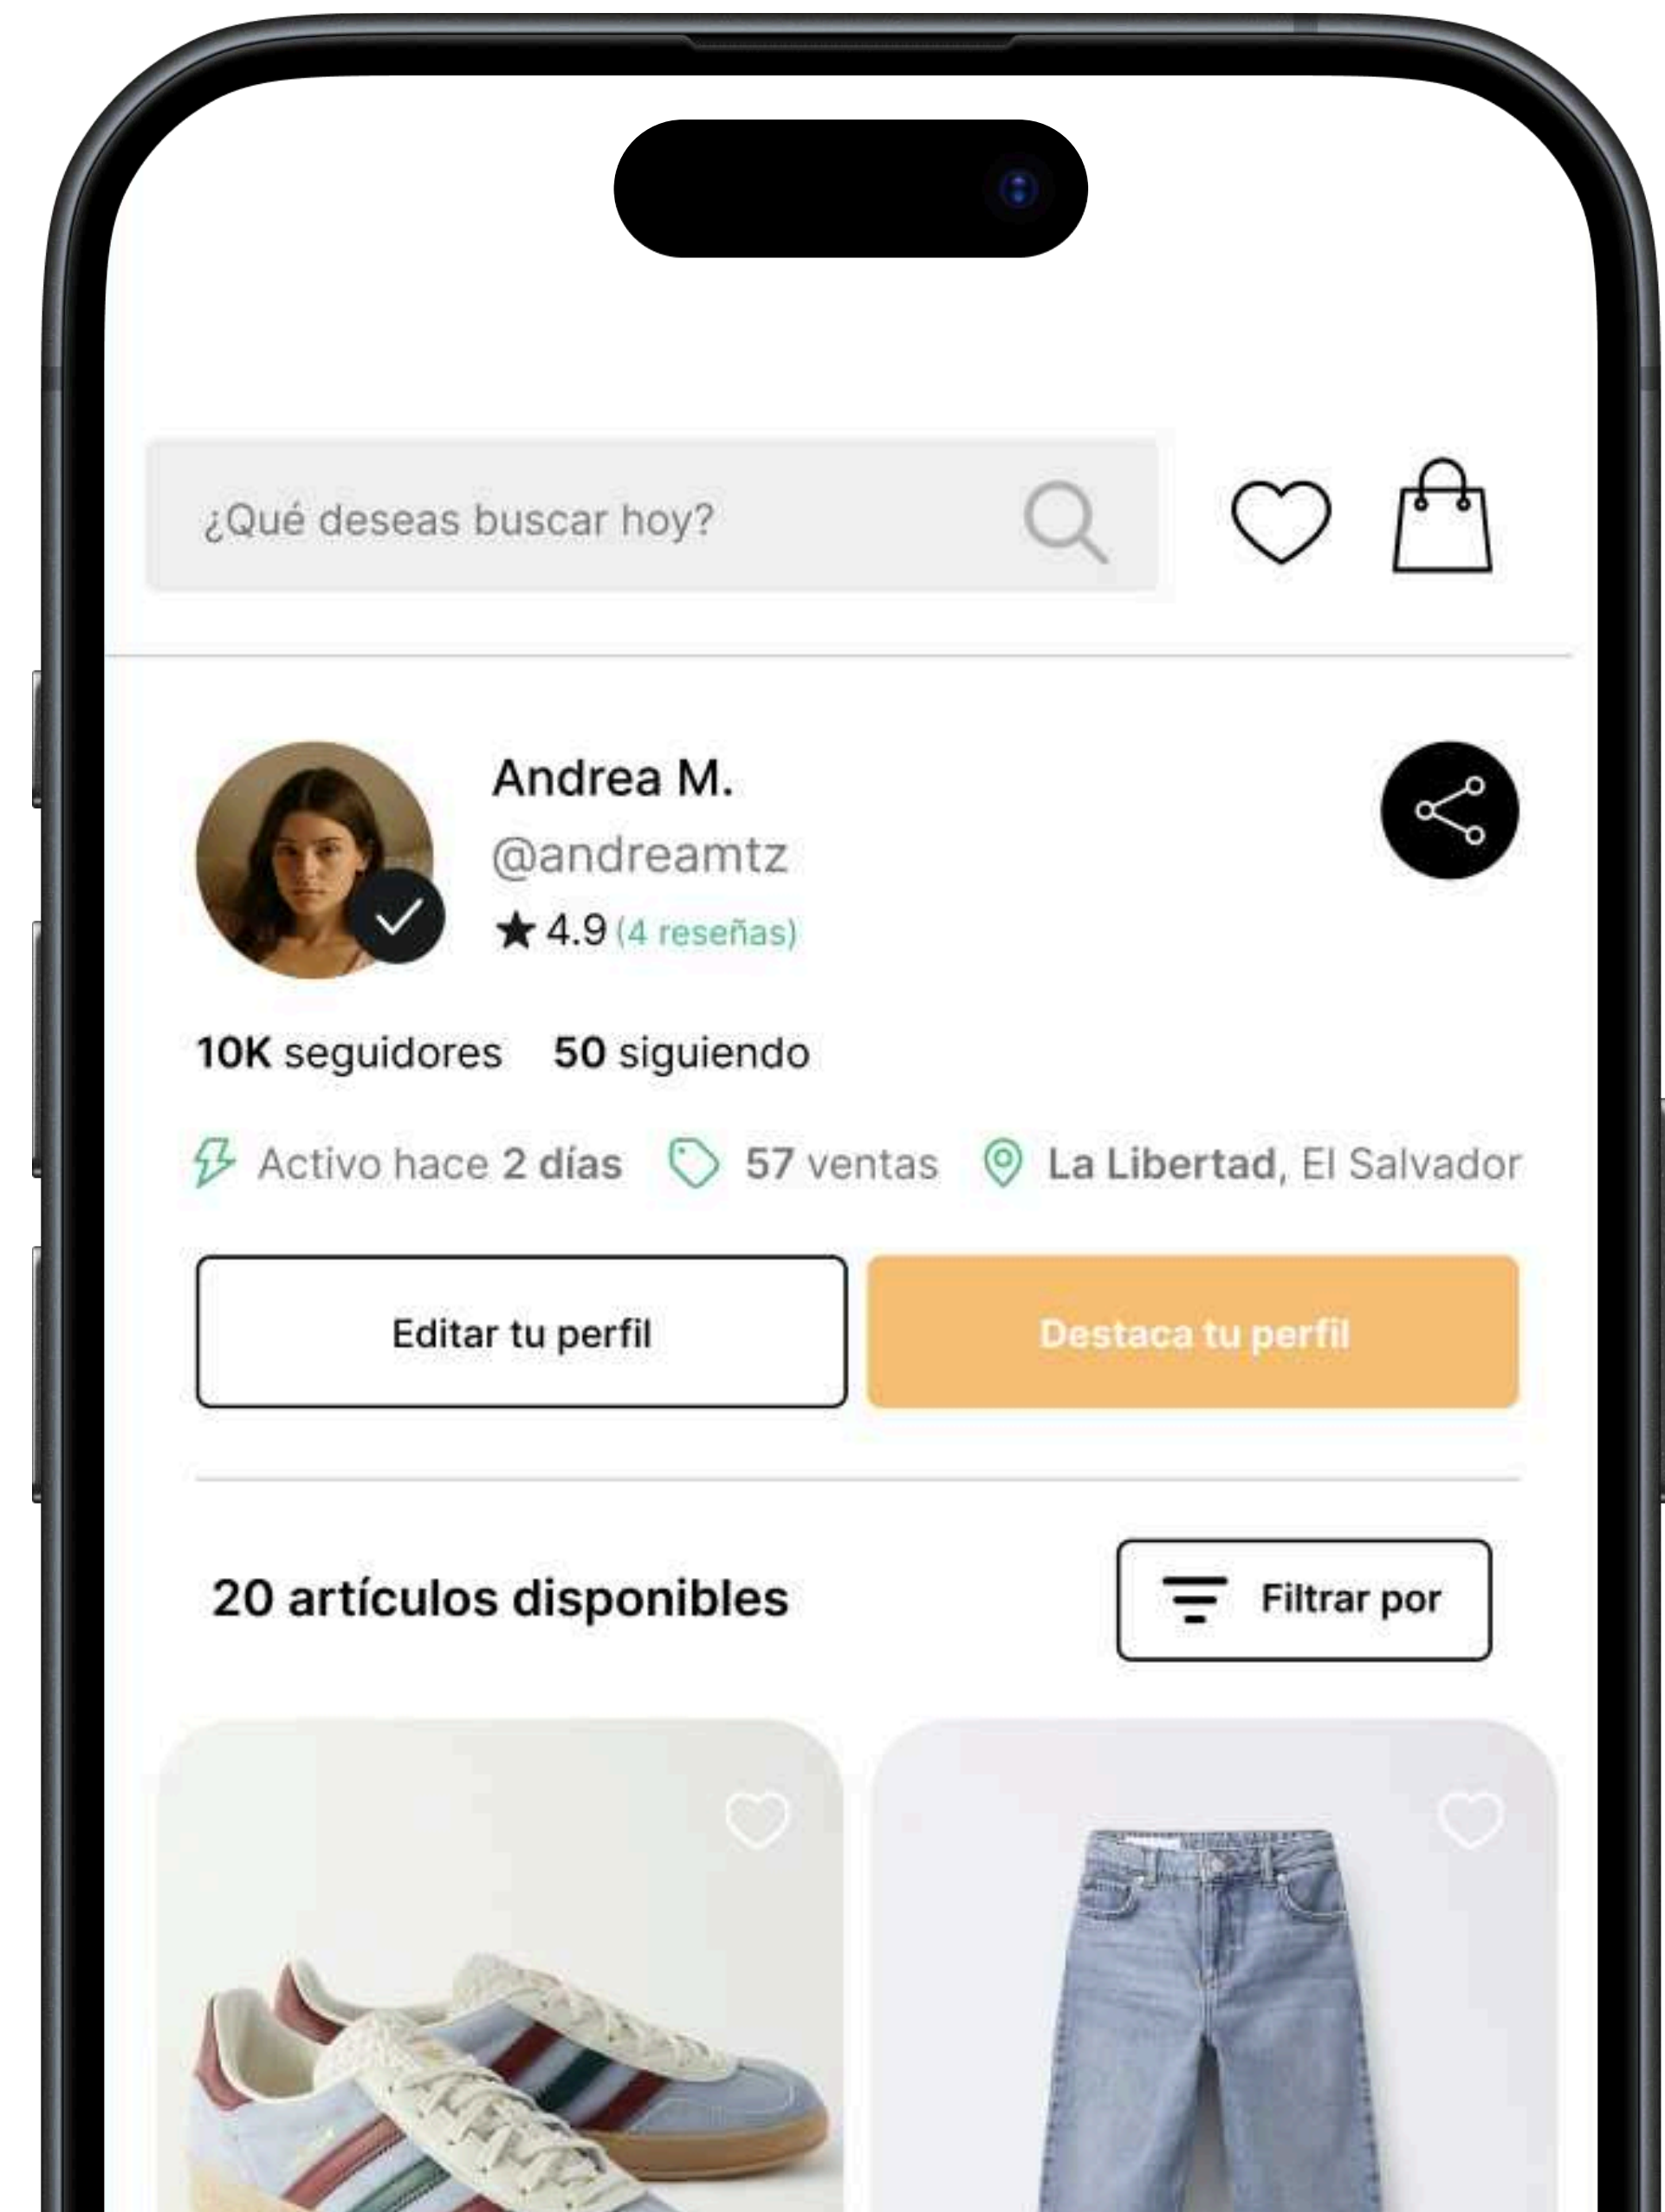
¿Qué deseas buscar hoy?

Andrea M.
@andreamtz
★ 4.9 (4 reseñas)

10K seguidores 50 siguiendo

Activo hace 2 días 57 ventas La Libertad, El Salvador

Editar tu perfil
Destaca tu perfil

20 artículos disponibles
Filtrar por